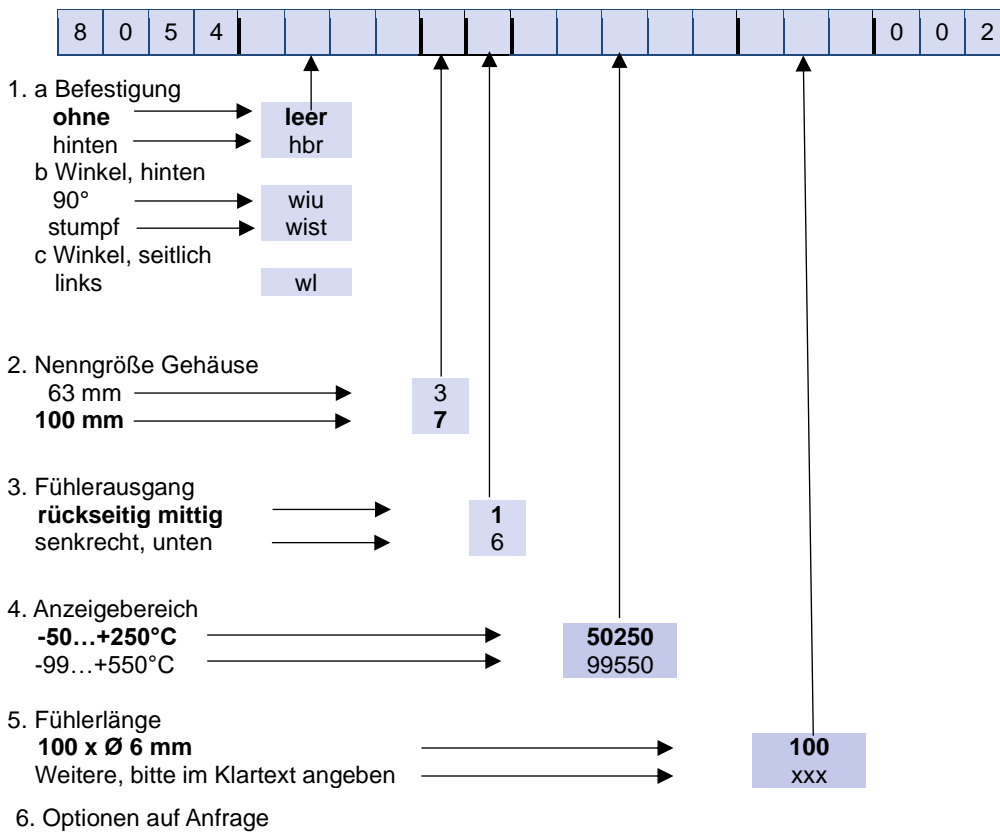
| 8 | 0 | 5 | 4 | | | | | | | | | | | | | | | 0 | 0 | 2 |
|---|---|---|---|---|---|---|---|---|---|---|---|---|---|---|---|---|---|---|---|---|

1. a Befestigung
**ohne** leer
hinten hbr
b Winkel, hinten
90° wiu
stumpf wist
c Winkel, seitlich
links wl

2. Nenngröße Gehäuse
63 mm 3
**100 mm** **7**

3. Fühlerausgang
**rückseitig mittig** **1**
senkrecht, unten 6

4. Anzeigebereich
**-50…+250°C** **50250**
-99…+550°C 99550

5. Fühlerlänge
**100 x Ø 6 mm** **100**
Weitere, bitte im Klartext angeben xxx

6. Optionen auf Anfrage